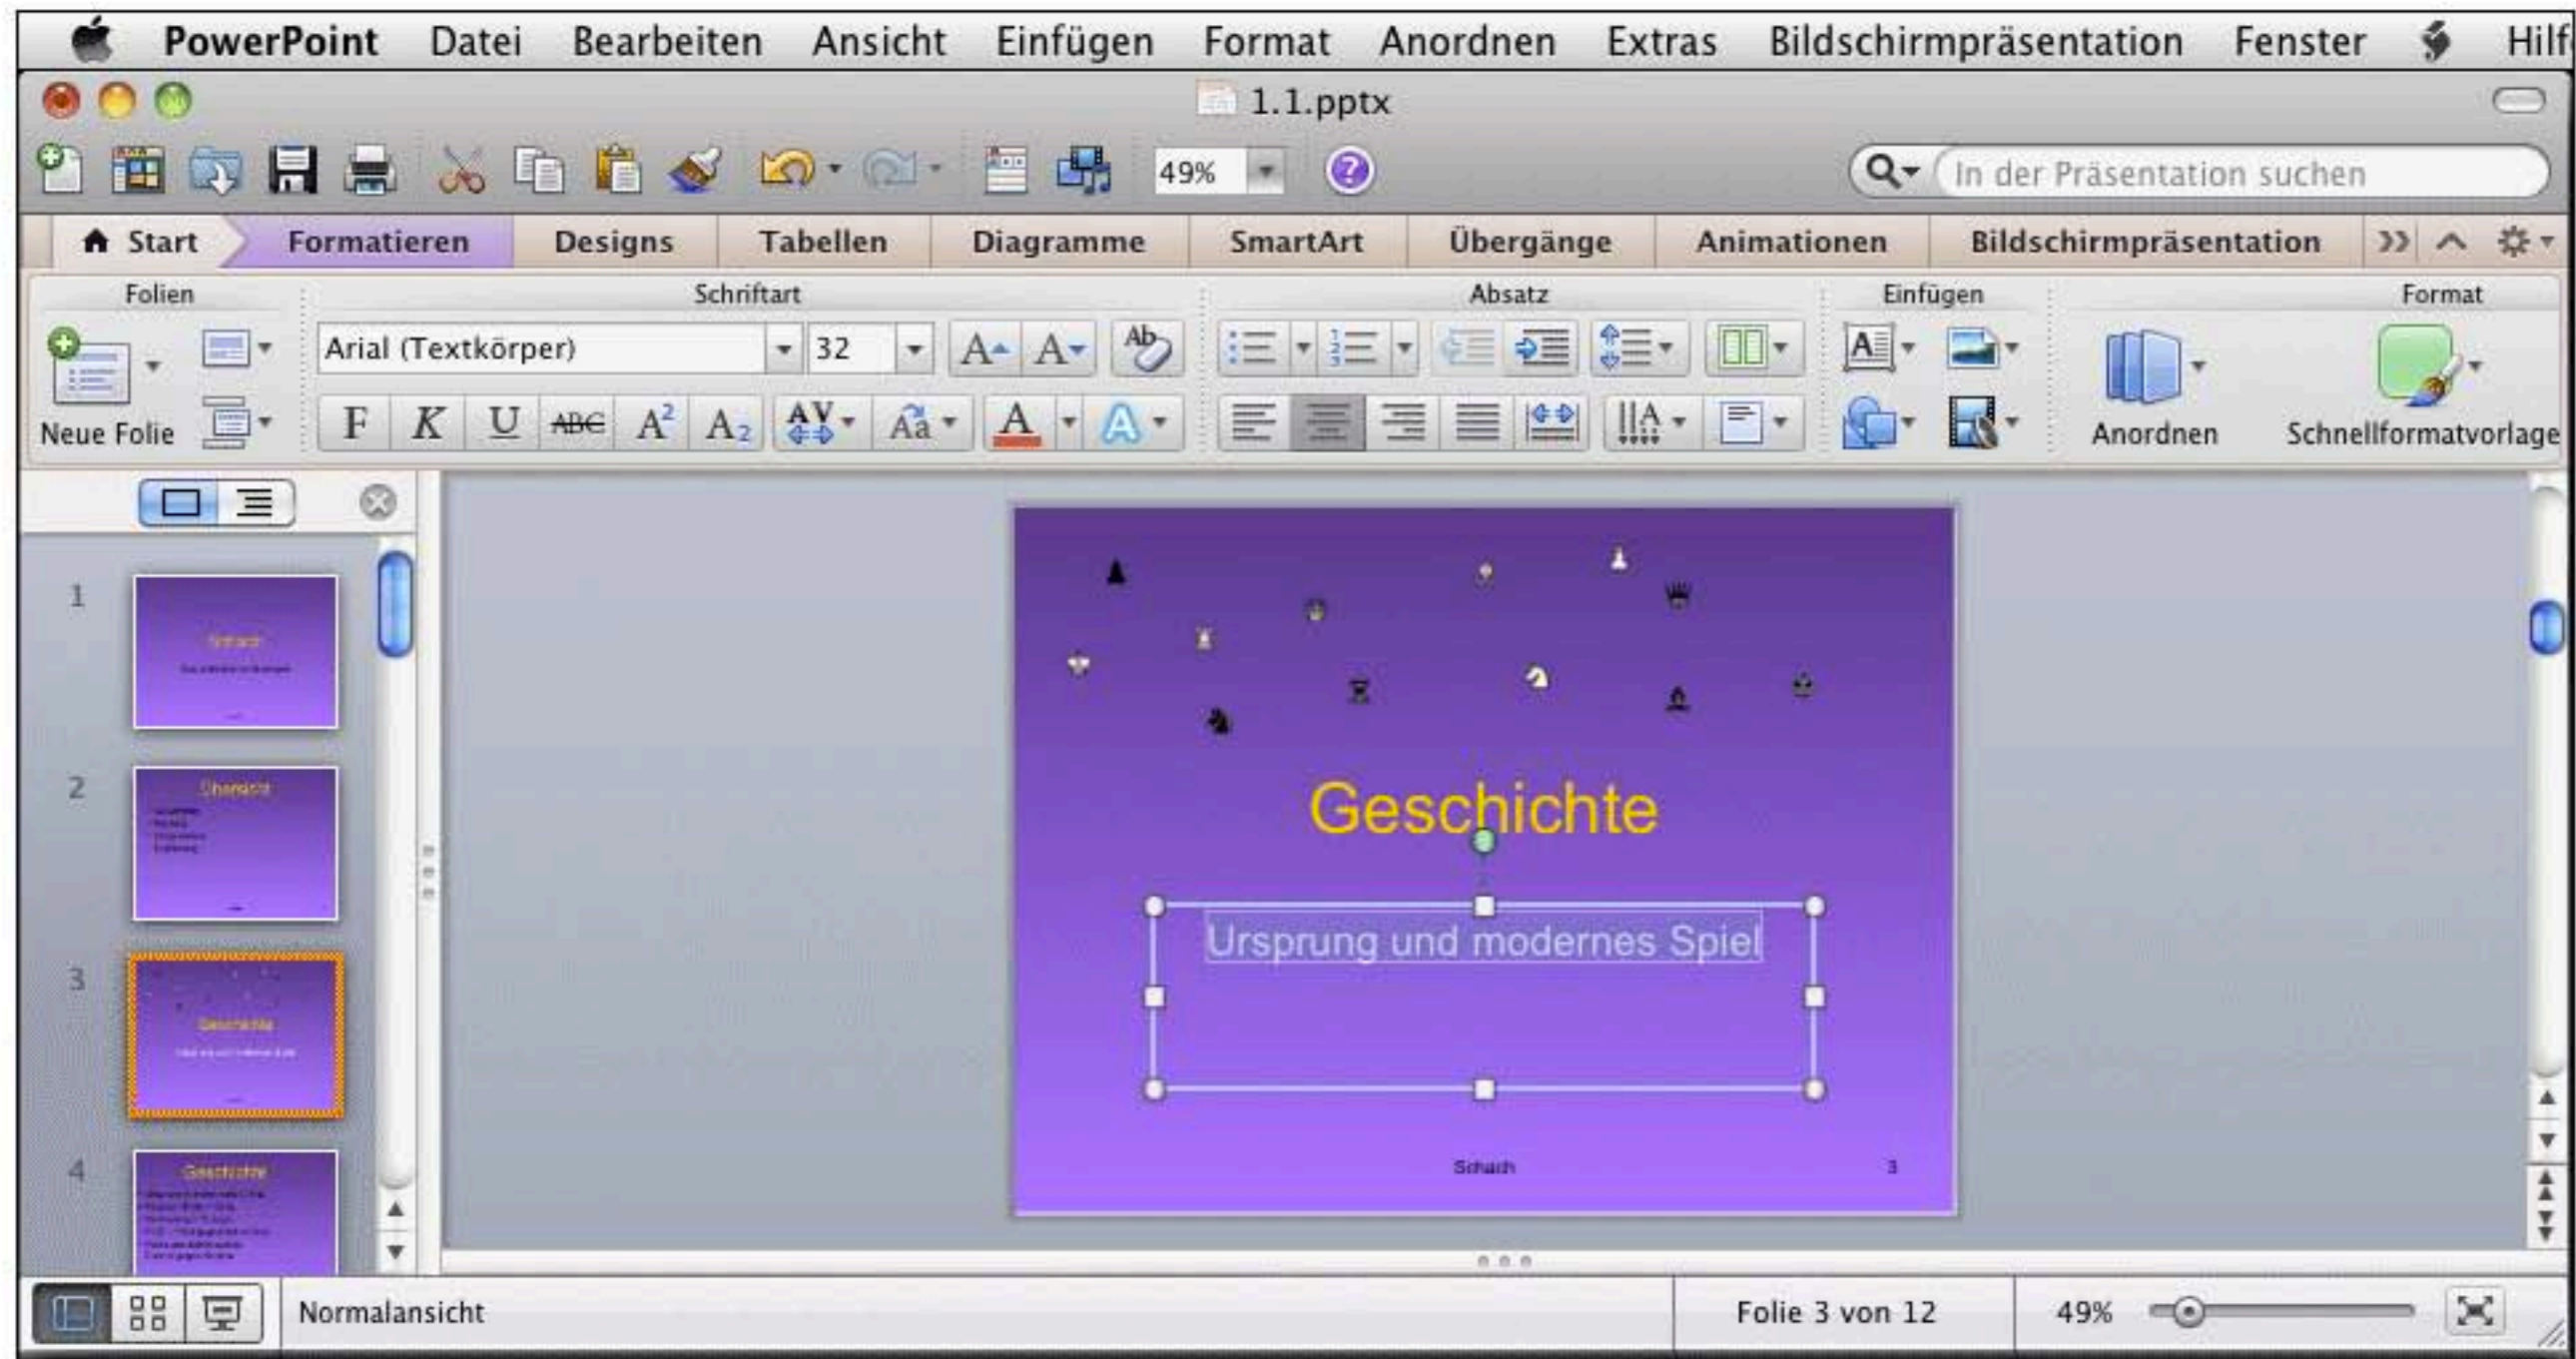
PowerPoint Datei Bearbeiten Ansicht Einfügen Format Anordnen Extras Bildschirmpräsentation Fenster Hilf

1.1.pptx

49%

In der Präsentation suchen

Start Formatieren Designs Tabellen Diagramme SmartArt Übergänge Animationen Bildschirmpräsentation

Folien Schriftart Absatz Einfügen Format

Arial (Textkörper) 32

Neue Folie

F K U ABC $A^2$ $A_2$

Anordnen Schnellformatvorlage

1

2

3

4

Geschichte

Ursprung und modernes Spiel

Schach 3

Normalansicht

Folie 3 von 12

49%